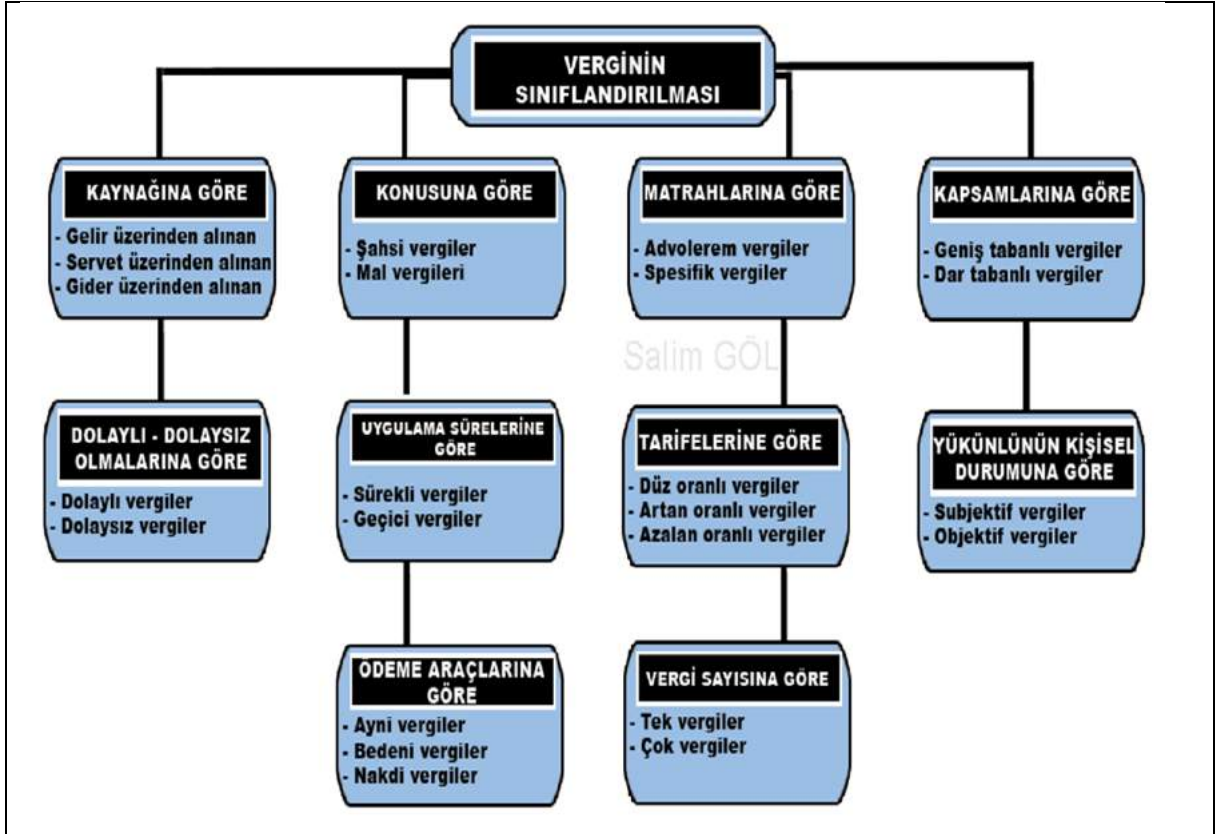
VERGİNİN SINIFLANDIRILMASI

KAYNAĞINA GÖRE
- Gelir üzerinden alınan
- Servet üzerinden alınan
- Gider üzerinden alınan

DOLAYLI - DOLAYSIZ OLMALARINA GÖRE
- Dolaylı vergiler
- Dolaysız vergiler

KONUSUNA GÖRE
- Şahsi vergiler
- Mal vergileri

UYGULAMA SÜRELERİNE GÖRE
- Sürekli vergiler
- Geçici vergiler

ODEME ARAÇLARINA GÖRE
- Ayni vergiler
- Bedeni vergiler
- Nakdi vergiler

MATRAHLARINA GÖRE
- Advolerem vergiler
- Spesifik vergiler

Salim GÖL

TARİFELERİNE GÖRE
- Düz oranlı vergiler
- Artan oranlı vergiler
- Azalan oranlı vergiler

VERGİ SAYISINA GÖRE
- Tek vergiler
- Çok vergiler

KAPSAMLARINA GÖRE
- Geniş tabanlı vergiler
- Dar tabanlı vergiler

YÜKÜNLÜNÜN KİŞİSEL DURUMUNA GÖRE
- Subjektif vergiler
- Objektif vergiler